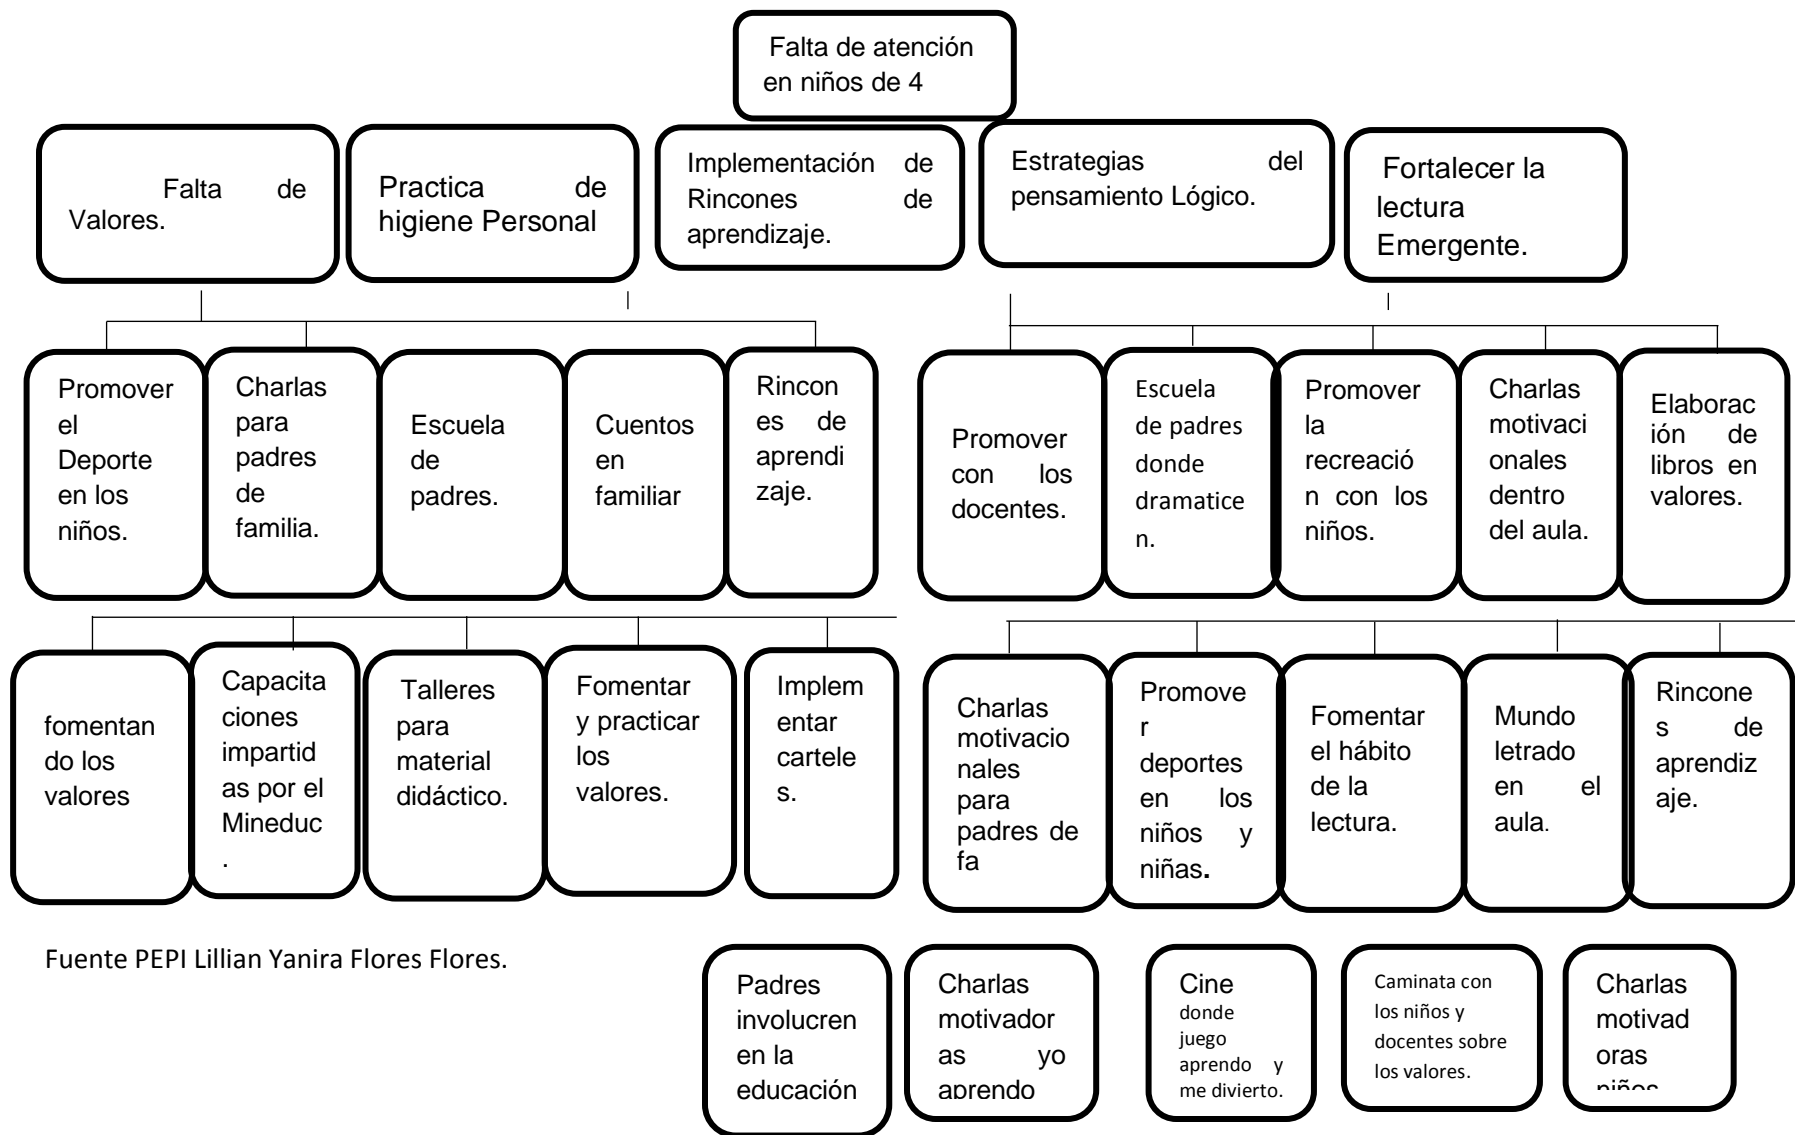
Falta de atención en niños de 4

Falta de Valores.

Practica de higiene Personal

Implementación de Rincones de aprendizaje.

Estrategias del pensamiento Lógico.

Fortalecer la lectura Emergente.

Promover el Deporte en los niños.

Charlas para padres de familia.

Escuela de padres.

Cuentos en familiar

Rincones de aprendizaje.

Promover con los docentes.

Escuela de padres donde dramaticen.

Promover la recreación con los niños.

Charlas motivacionales dentro del aula.

Elaboración de libros en valores.

fomentando los valores

Capacitaciones impartidas por el Mineduc.

Talleres para material didáctico.

Fomentar y practicar los valores.

Implementar carteles.

Charlas motivacionales para padres de fa

Promover deportes en los niños y niñas.

Fomentar el hábito de la lectura.

Mundo letrado en el aula.

Rincones de aprendizaje.

Fuente PEPI Lillian Yanira Flores Flores.

Padres involucren en la educación

Charlas motivadoras yo aprendo

Cine donde juego aprendo y me divierto.

Caminata con los niños y docentes sobre los valores.

Charlas motivadoras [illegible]